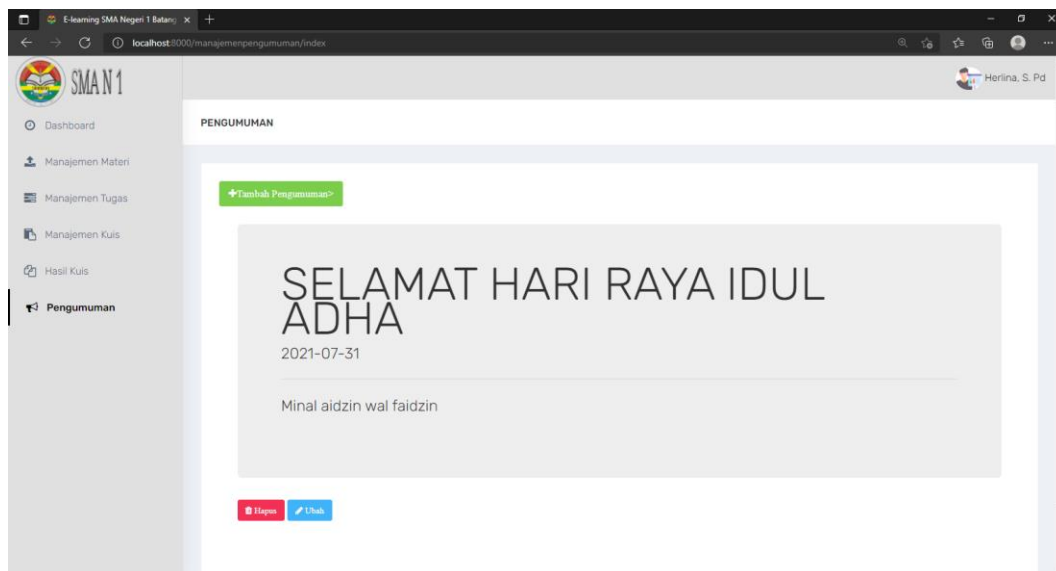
E-learning SMA Negeri 1 Batang ×  +

localhost:8000/manajemenpengumuman/index

SMAN 1

Herlina, S. Pd

Dashboard

Manajemen Materi

Manajemen Tugas

Manajemen Kuis

Hasil Kuis

Pengumuman

PENGUMUMAN

+Tambah Pengumuman>

SELAMAT HARI RAYA IDUL ADHA

2021-07-31

Minal aidzin wal faidzin

Hapus

Ubah